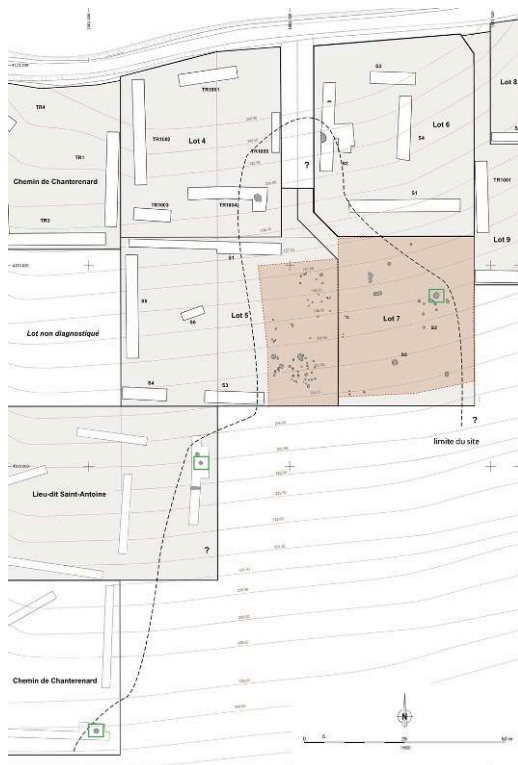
Lot 8

TR4

TR1

Chemin de Chanterenard

TR2

TR1001

TR1002

Lot 4

TR1003

TR1004

S3

Lot 6

S4

S1

TR1001

?

Lot 9

S1

S5

S6

Lot 5

S4

S3

Lot non diagnostiqué

Lot 7

S3

S2

?

limite du site

Lieu-dit Saint-Antoine

?

Chemin de Chanterenard

N

0 5 25 50 m